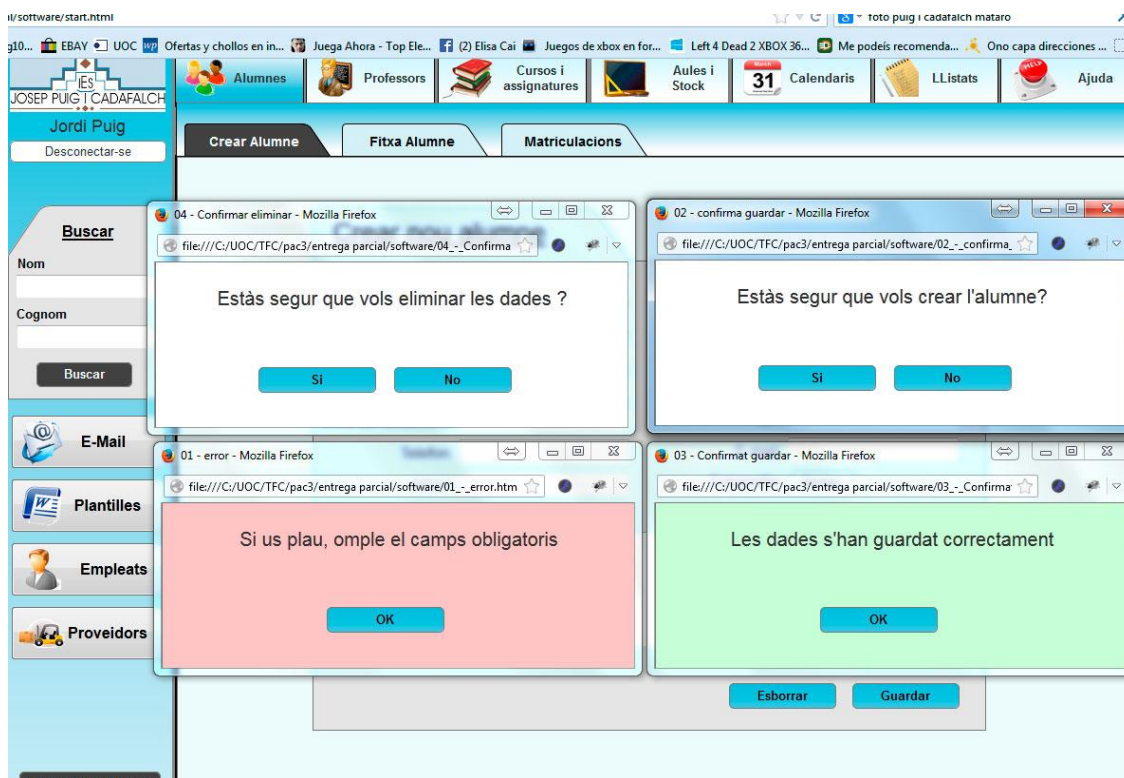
l/software/start.html

foto puig i cadafalch mataro

g10... EBAY UOC Ofertas y chollos en in... Juega Ahora - Top Ele... (2) Elisa Cai Juegos de xbox en for... Left 4 Dead 2 XBOX 36... Me podeis recomenda... Ono capa direcciones ...

IES JOSEP PUIG I CADAFALCH

Alumnes Professors Cursos i assignatures Aules i Stock 31 Calendaris LListats Ajuda

Jordi Puig
Desconectar-se

Crear Alumne Fitxa Alumne Matriculacions

Buscar
Nom
Cognom
Buscar

E-Mail
Plantilles
Empleats
Proveidors

04 - Confirmar eliminar - Mozilla Firefox
file:///C:/UOC/TFC/pac3/entrega parcial/software/04_-_Confirma
Estàs segur que vols eliminar les dades ?
Si No

02 - confirma guardar - Mozilla Firefox
file:///C:/UOC/TFC/pac3/entrega parcial/software/02_-_confirma_
Estàs segur que vols crear l'alumne?
Si No

01 - error - Mozilla Firefox
file:///C:/UOC/TFC/pac3/entrega parcial/software/01_-_error.htm
Si us plau, omple el camps obligatoris
OK

03 - Confirmat guardar - Mozilla Firefox
file:///C:/UOC/TFC/pac3/entrega parcial/software/03_-_Confirma
Les dades s'han guardat correctament
OK

Esborrar Guardar